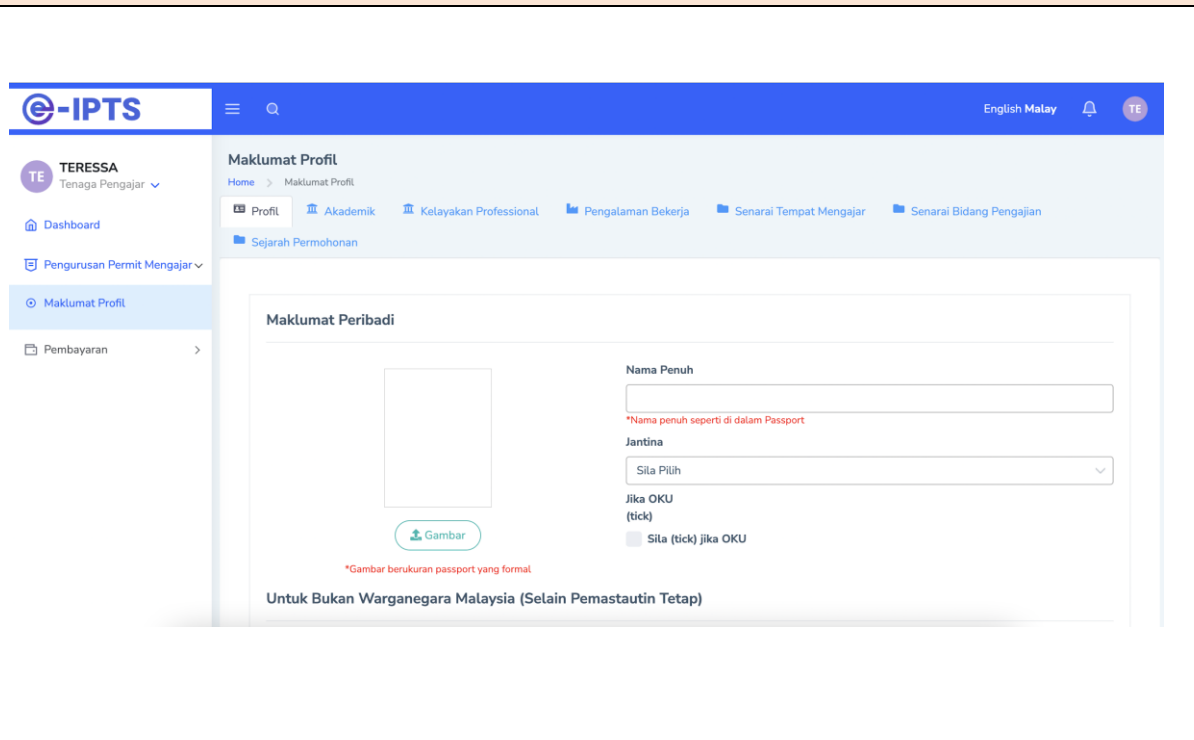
e-IPTS

English Malay

TE

TE TERESSA
Tenaga Pengajar

Dashboard

Pengurusan Permit Mengajar

Maklumat Profil

Pembayaran

Maklumat Profil

Home > Maklumat Profil

Profil | Akademik | Kelayakan Professional | Pengalaman Bekerja | Senarai Tempat Mengajar | Senarai Bidang Pengajian | Sejarah Permohonan

Maklumat Peribadi

Gambar

*Gambar berukuran passport yang formal

Nama Penuh

*Nama penuh seperti di dalam Passport

Jantina

Sila Pilih

Jika OKU (tick)

Sila (tick) jika OKU

Untuk Bukan Warganegara Malaysia (Selain Pemastautin Tetap)